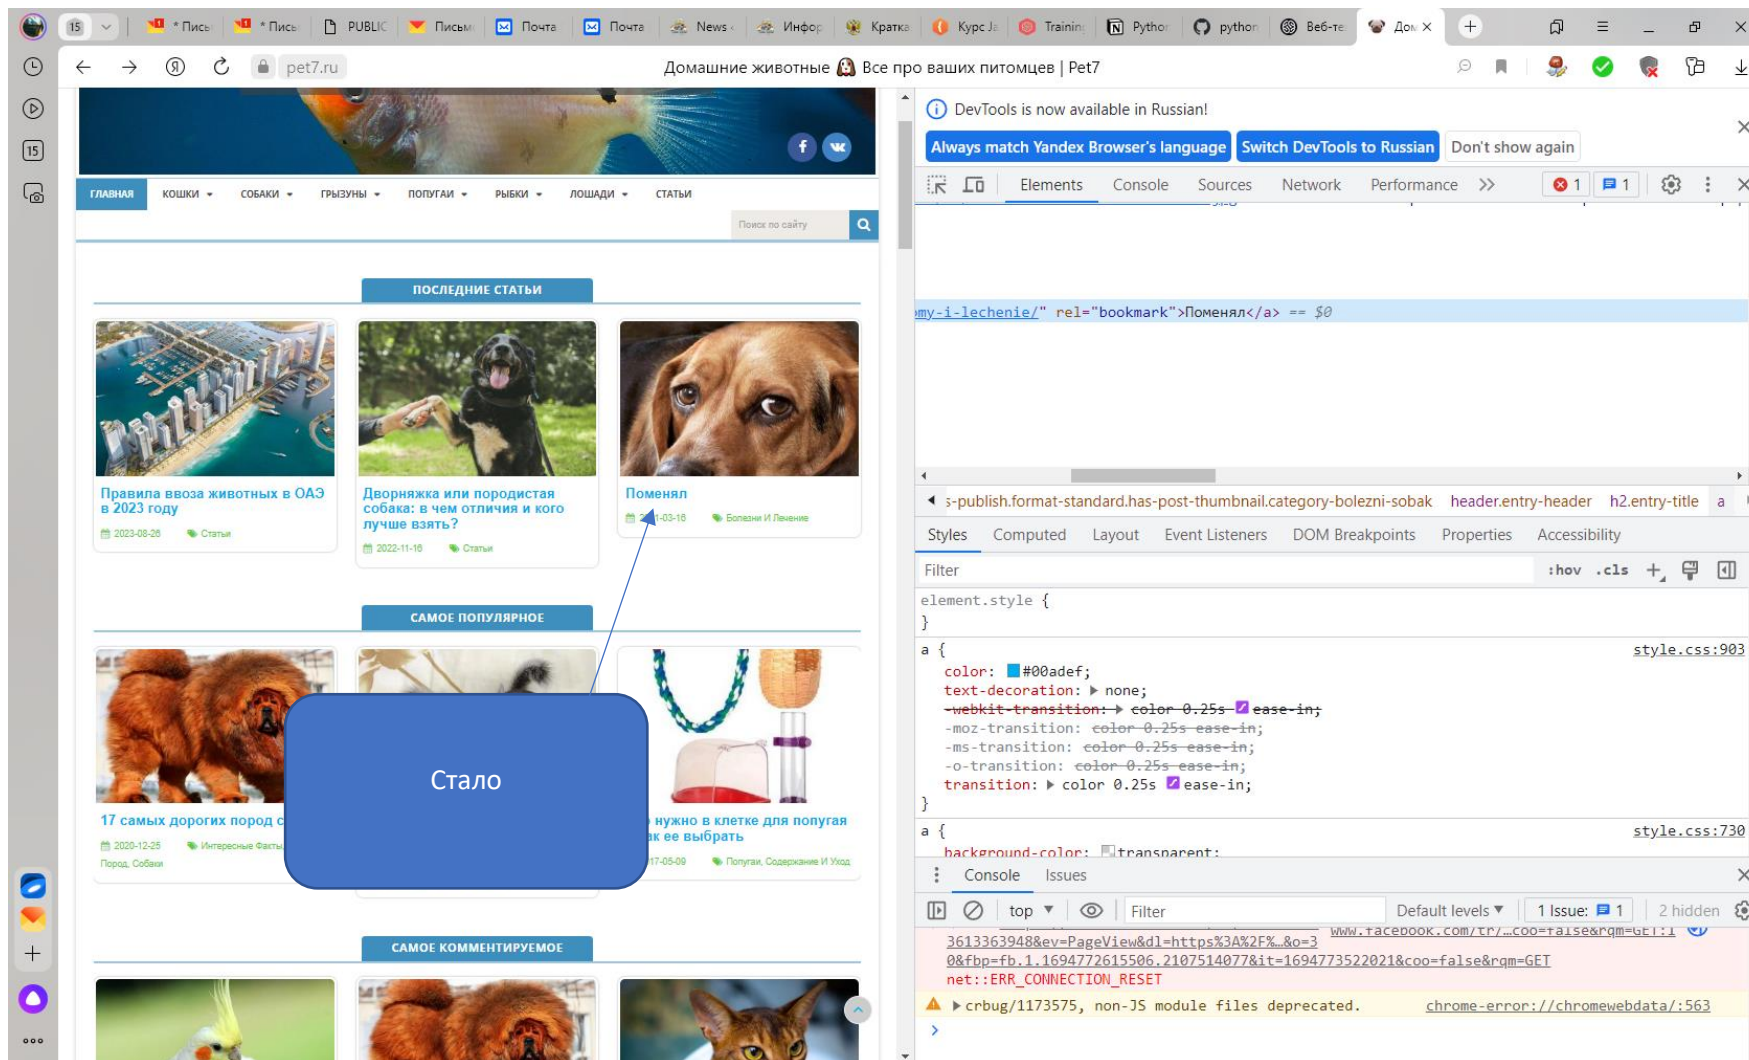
15 * Письм * Письм PUBLIC Письм Почта Почта News Инфор Кратка Курс Ja Training Python python Веб-те Дом ×

pet7.ru Домашние животные Все про ваших питомцев | Pet7

ГЛАВНАЯ КОШКИ СОБАКИ ГРЫЗУНЫ ПОПУГАИ РЫБКИ ЛОШАДИ СТАТЬИ

Поиск по сайту

ПОСЛЕДНИЕ СТАТЬИ

Правила ввоза животных в ОАЭ в 2023 году
2023-08-28 Статьи

Дворняжка или породистая собака: в чем отличия и кого лучше взять?
2022-11-16 Статьи

Поменял
2021-03-16 Болезни И Лечение

САМОЕ ПОПУЛЯРНОЕ

17 самых дорогих пород с
2020-12-25 Интересные Факты, Пород, Собаки

нужно в клетке для попугая к ее выбрать
17-05-09 Попугаи, Содержание И Уход

Стало

САМОЕ КОММЕНТИРУЕМОЕ

DevTools is now available in Russian!
Always match Yandex Browser's language | Switch DevTools to Russian | Don't show again

Elements Console Sources Network Performance >> 1 1

my-i-lechenie/" rel="bookmark">Поменял</a> == $0

s-publish.format-standard.has-post-thumbnail.category-bolezni-sobak header.entry-header h2.entry-title a

Styles Computed Layout Event Listeners DOM Breakpoints Properties Accessibility

Filter :hov .cls

element.style {
}
a { style.css:903
color: #00adef;
text-decoration: none;
-webkit-transition: color 0.25s ease-in;
-moz-transition: color 0.25s ease-in;
-ms-transition: color 0.25s ease-in;
-o-transition: color 0.25s ease-in;
transition: color 0.25s ease-in;
}
a { style.css:730
background-color: transparent;

Console Issues

top Filter Default levels 1 Issue: 1 2 hidden

3613363948&ev=PageView&dl=https%3A%2F%…&o=3 www.facebook.com/tr/…coo=false&rqm=GET:1
0&fbp=fb.1.1694772615506.2107514077&it=1694773522021&coo=false&rqm=GET
net::ERR_CONNECTION_RESET
crbug/1173575, non-JS module files deprecated. chrome-error://chromewebdata/:563